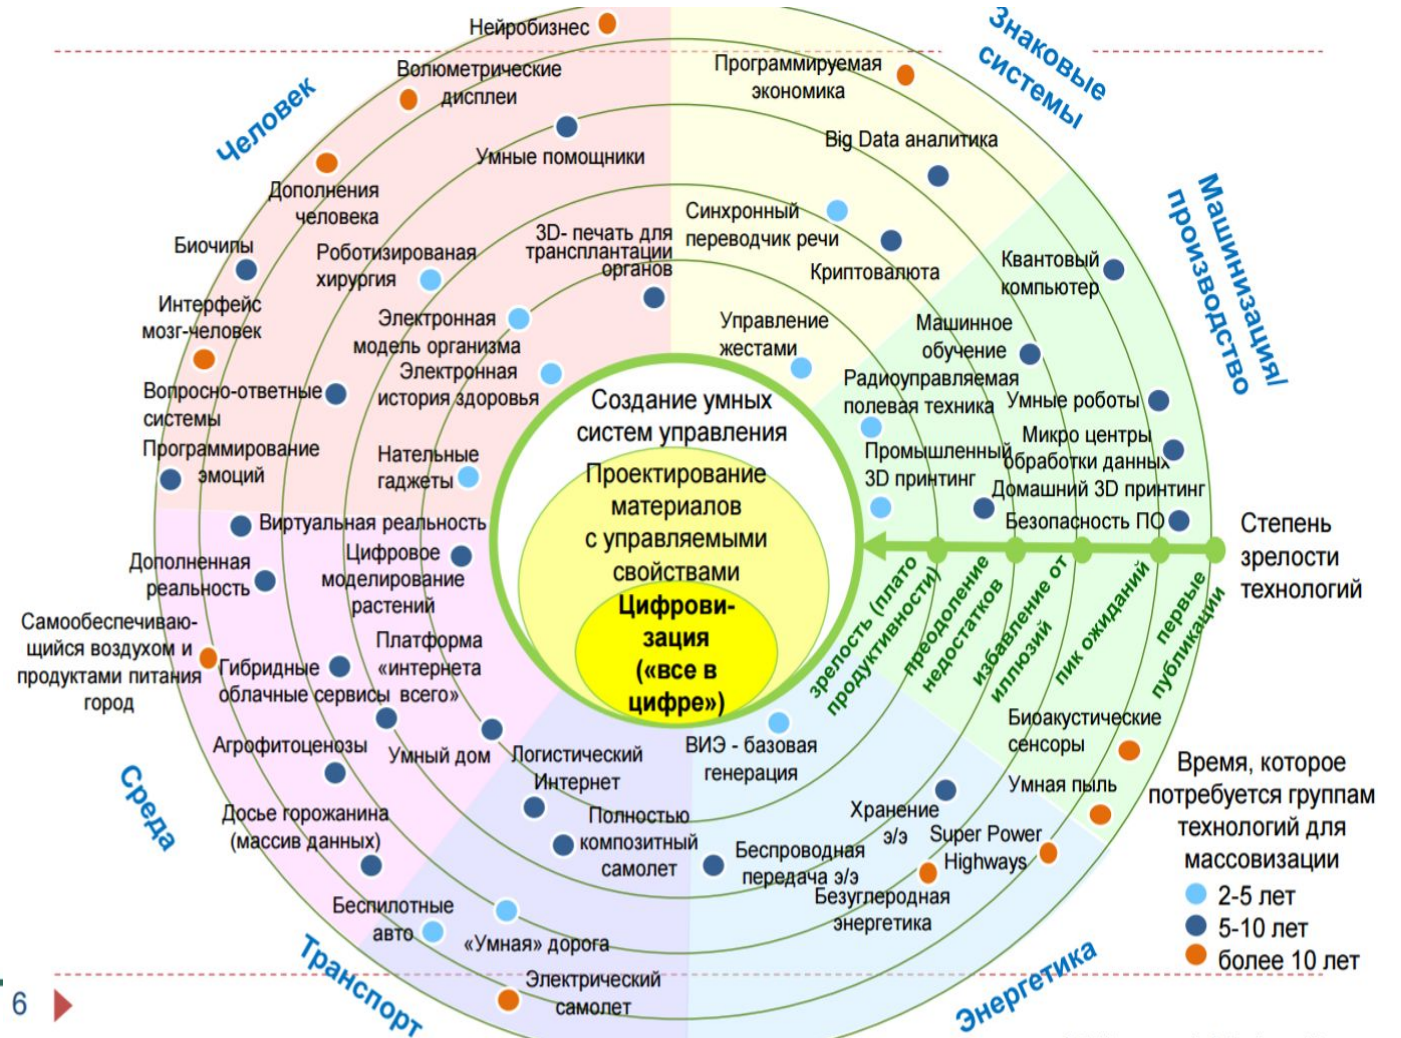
Человек

Знаковые системы

Машинизация/ производство

Среда

Транспорт

Энергетика

Нейробизнес

Волюметрические дисплеи

Умные помощники

Дополнения человека

Биочипы

Роботизированая хирургия

Интерфейс мозг-человек

Электронная модель организма

Электронная история здоровья

Вопросно-ответные системы

Программирование эмоций

Нательные гаджеты

3D- печать для трансплантации органов

Программируемая экономика

Big Data аналитика

Синхронный переводчик речи

Криптовалюта

Квантовый компьютер

Управление жестами

Машинное обучение

Радиоуправляемая полевая техника

Умные роботы

Промышленный 3D принтинг

Микро центры обработки данных

Домашний 3D принтинг

Безопасность ПО

Создание умных систем управления

Проектирование материалов с управляемыми свойствами

Цифровизация («все в цифре»)

Степень зрелости технологий

зрелость (плато продуктивности)

преодоление недостатков

избавление от иллюзий

пик ожиданий

первые публикации

Виртуальная реальность

Дополненная реальность

Цифровое моделирование растений

Самообеспечивающийся воздухом и продуктами питания город

Гибридные облачные сервисы

Платформа «интернета всего»

Агрофитоценозы

Умный дом

Логистический Интернет

ВИЭ - базовая генерация

Биоакустические сенсоры

Умная пыль

Досье горожанина (массив данных)

Полностью композитный самолет

Хранение э/э

Super Power Highways

Беспроводная передача э/э

Безуглеродная энергетика

Беспилотные авто

«Умная» дорога

Электрический самолет

Время, которое потребуется группам технологий для массовизации

2-5 лет

5-10 лет

более 10 лет

6